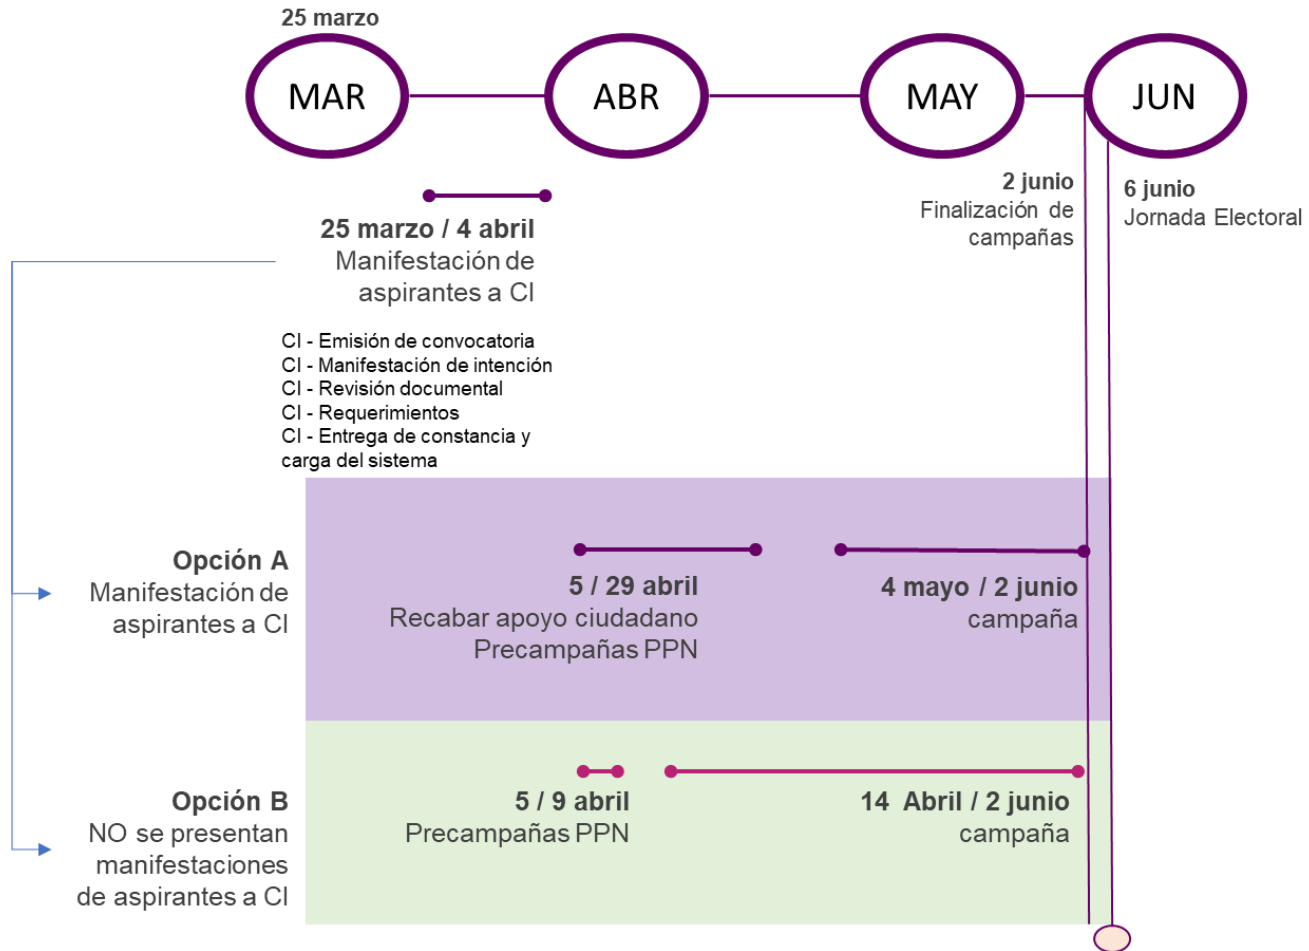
25 marzo

MAR ABR MAY JUN

2 junio
Finalización de campañas

6 junio
Jornada Electoral

25 marzo / 4 abril
Manifestación de aspirantes a CI

CI - Emisión de convocatoria
CI - Manifestación de intención
CI - Revisión documental
CI - Requerimientos
CI - Entrega de constancia y carga del sistema

Opción A
Manifestación de aspirantes a CI

5 / 29 abril
Recabar apoyo ciudadano
Precampañas PPN

4 mayo / 2 junio
campaña

Opción B
NO se presentan manifestaciones de aspirantes a CI

5 / 9 abril
Precampañas PPN

14 Abril / 2 junio
campaña